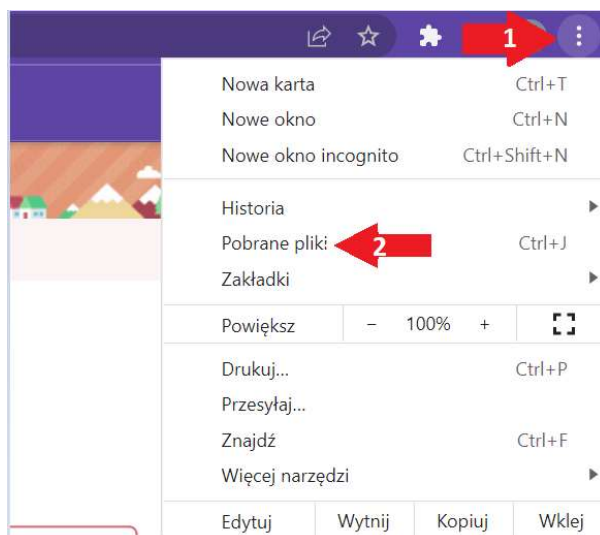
1

Nowa karta Ctrl+T
Nowe okno Ctrl+N
Nowe okno incognito Ctrl+Shift+N

Historia
Pobrane pliki 2 Ctrl+J
Zakładki

Powiększ − 100% +

Drukuj... Ctrl+P
Przesyłaj...
Znajdź Ctrl+F
Więcej narzędzi

Edytuj Wytnij Kopiuj Wklej